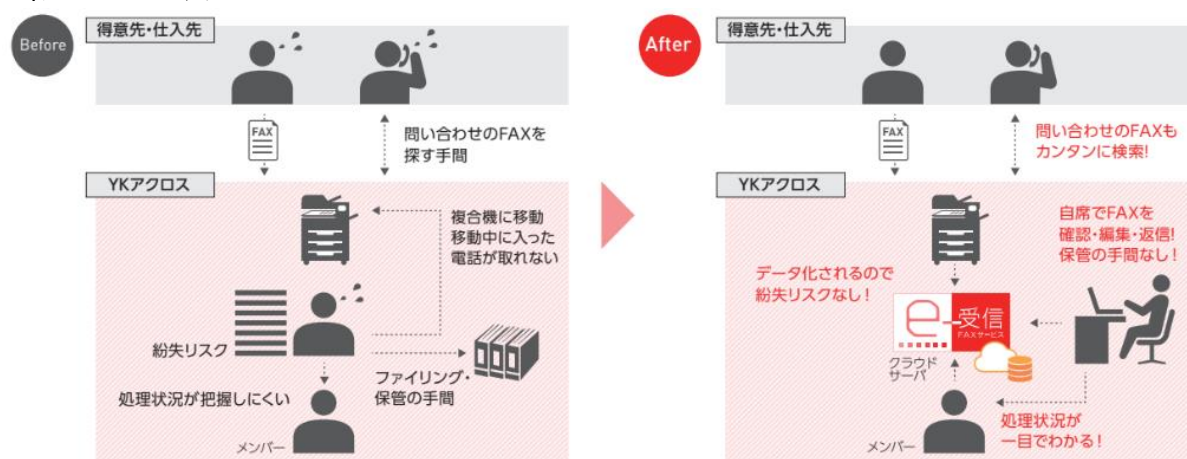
Before

得意先・仕入先

FAX

問い合わせのFAXを探す手間

YKアクロス

複合機に移動
移動中に入った電話が取れない

紛失リスク

ファイリング・保管の手間

処理状況が把握しにくい

メンバー

After

得意先・仕入先

FAX

問い合わせのFAXもカンタンに検索!

YKアクロス

自席でFAXを確認・編集・返信!
保管の手間なし!

データ化されるので紛失リスクなし!

e-受信
FAXサービス

クラウドサーバ

処理状況が一目でわかる!

メンバー